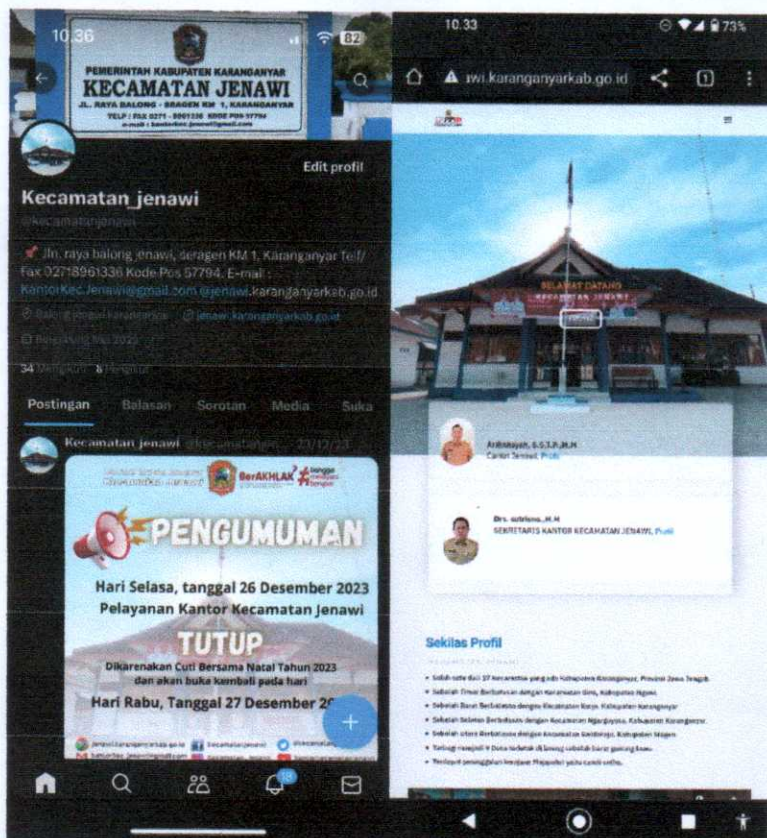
10.36

82

PEMERINTAH KABUPATEN KARANGANYAR
KECAMATAN JENAWI
JL. RAYA BALONG - SRAGEN KM 1, KARANGANYAR
TELP / FAX 0271 - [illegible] KODE POS 57794
e-mail : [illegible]

Edit profil

Kecamatan_jenawi
@kecamatanjenawi

📌 Jln. raya balong jenawi, seragen KM 1, Karanganyar Telf/ Fax 02718961336 Kode Pos 57794. E-mail : KantorKec.Jenawi@gmail.com @jenawi.karanganyarkab.go.id

Balong Jenawi Karanganyar   jenawi.karanganyarkab.go.id

Bergabung Mei 2022

34 Mengikuti   8 Pengikut

Postingan   Balasan   Sorotan   Media   Suka

Kecamatan jenawi @kecamatanjen... · 23/12/23

BerAKHLAK bangga melayani bangsa

PENGUMUMAN

Hari Selasa, tanggal 26 Desember 2023

Pelayanan Kantor Kecamatan Jenawi

TUTUP

Dikarenakan Cuti Bersama Natal Tahun 2023 dan akan buka kembali pada hari

Hari Rabu, Tanggal 27 Desember 2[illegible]

jenawi.karanganyarkab.go.id   kecamatanjenawi   @kecamatan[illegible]

10.33

73%

jenawi.karanganyarkab.go.id

1

SELAMAT DATANG

Ardiansyah, S.S.T.P.,M.M
Camat Jenawi, Profil

Drs. subiono.,M.M
SEKRETARIS KANTOR KECAMATAN JENAWI, Profil

Sekilas Profil

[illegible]